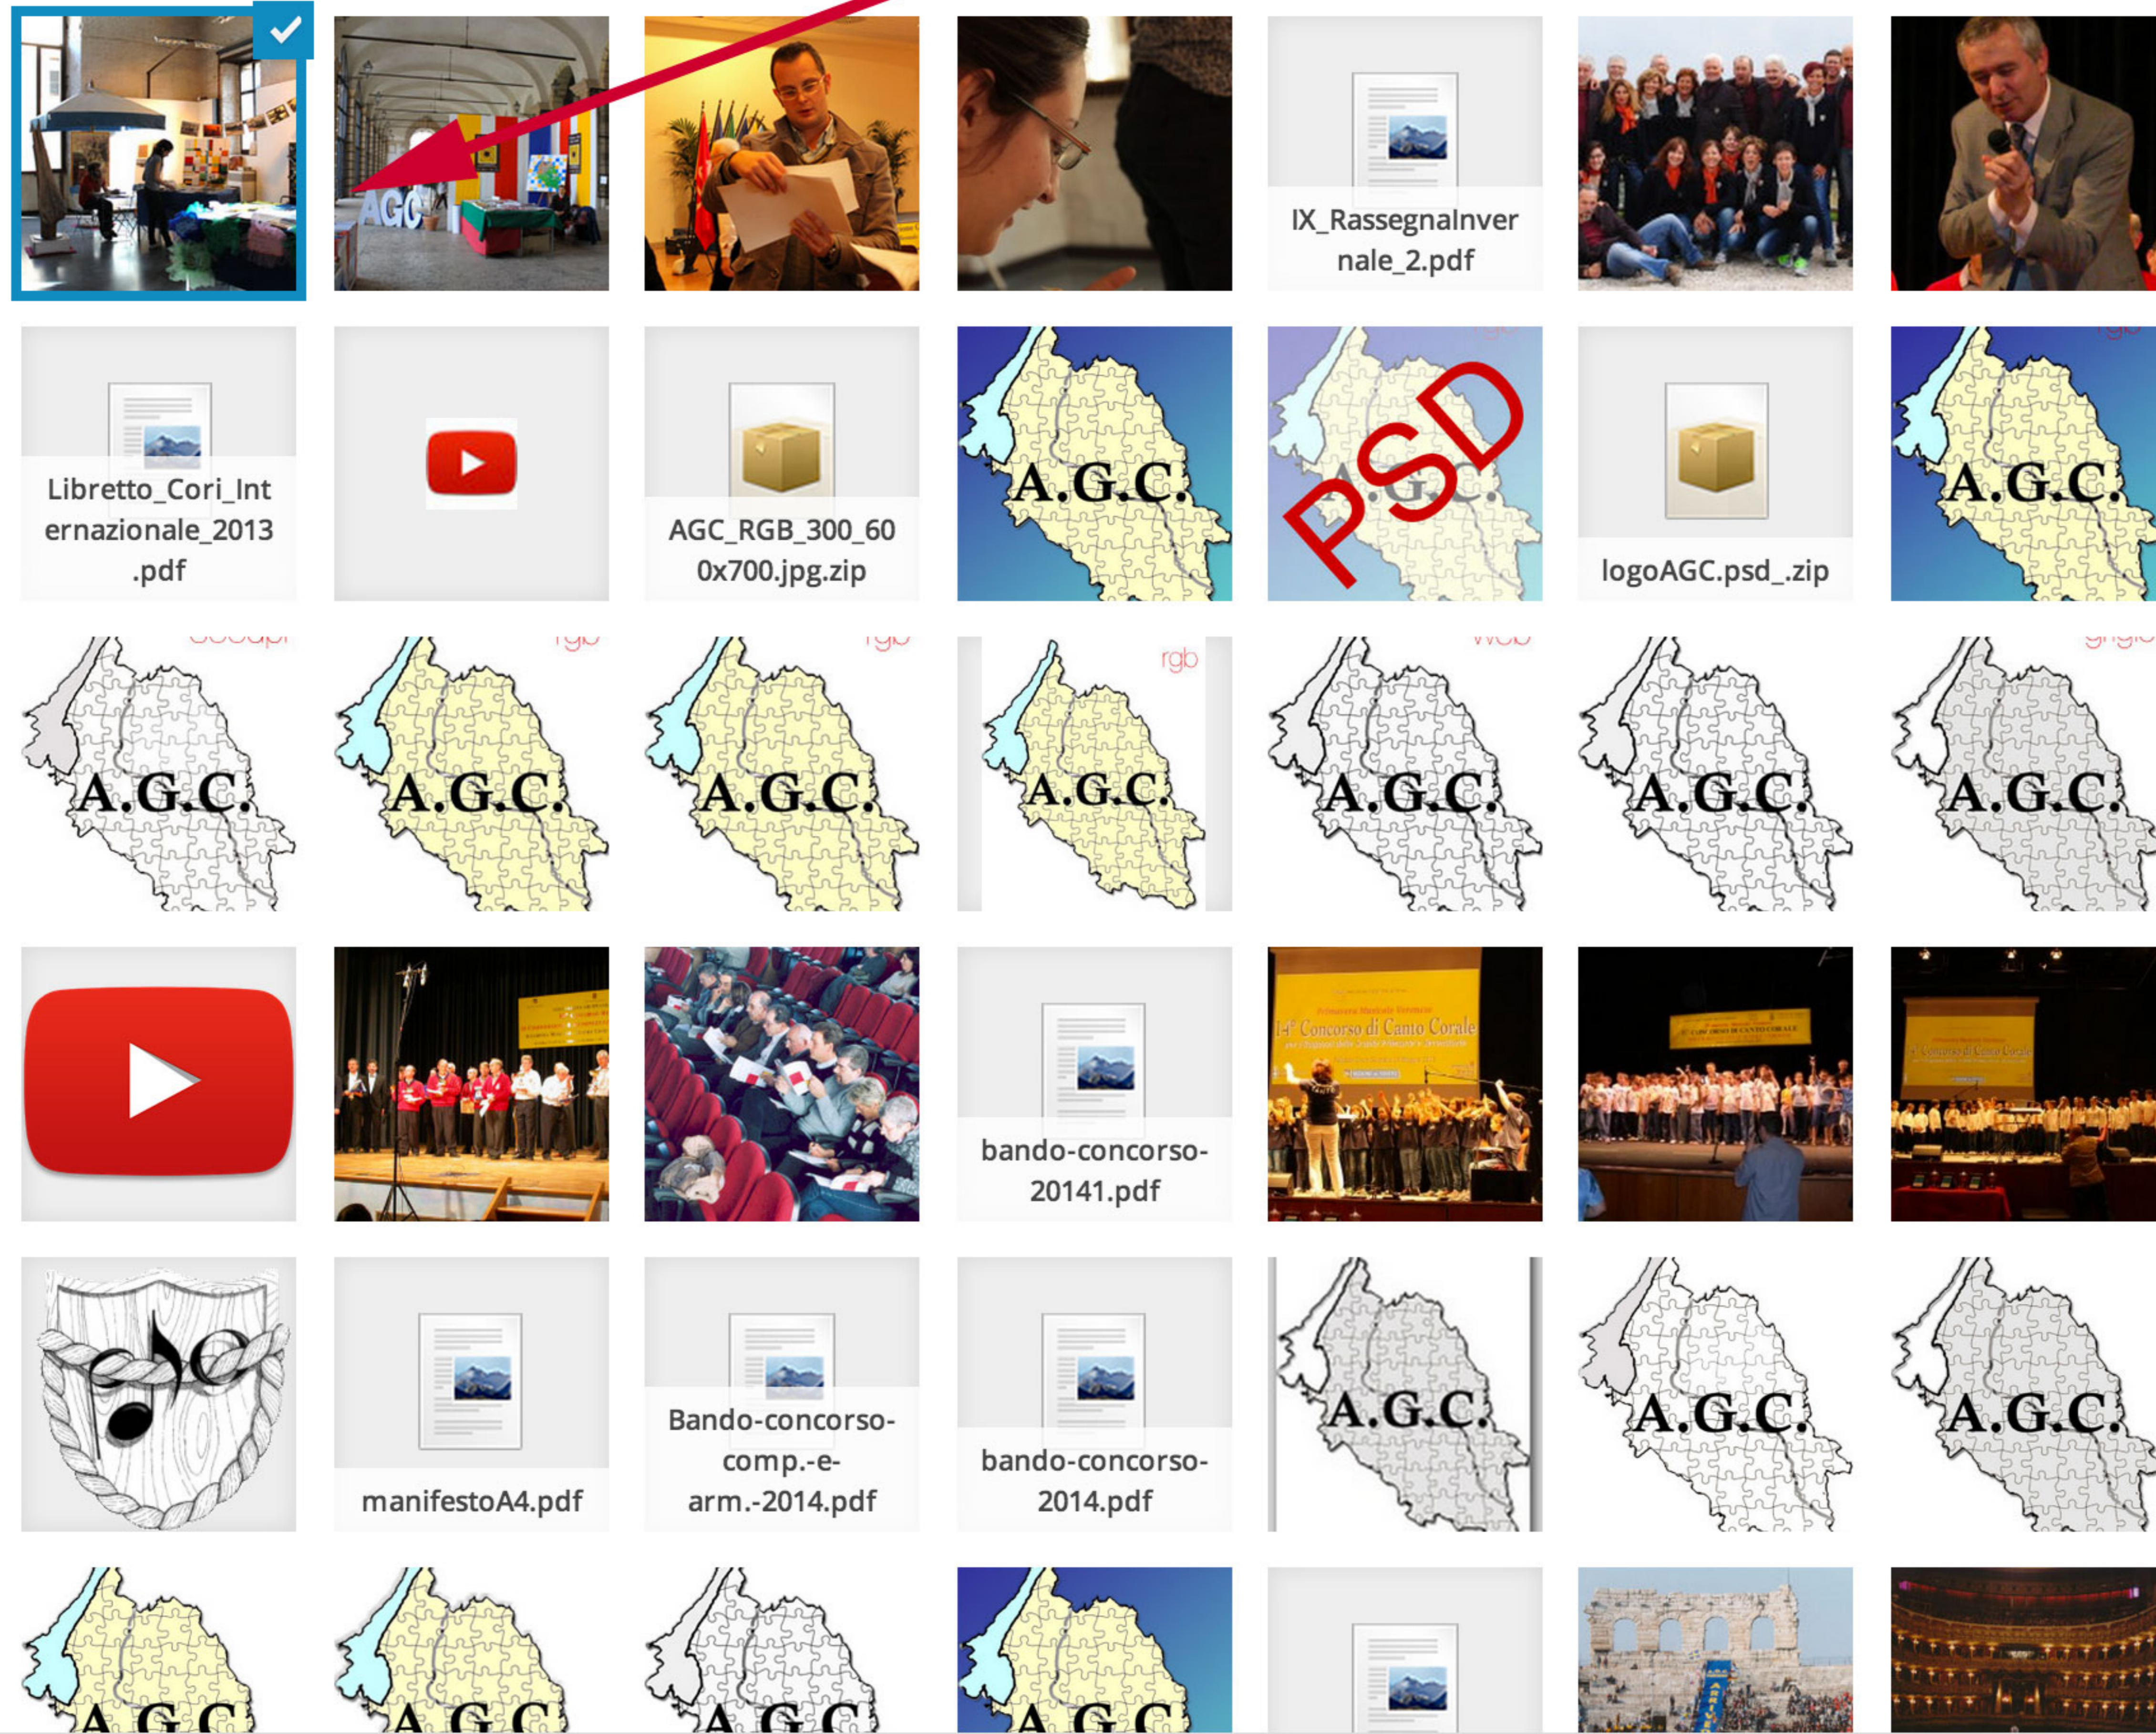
AGC

IX_RassegnaInvernale_2.pdf

Libretto_Cori_Internazionale_2013.pdf

AGC_RGB_300_600x700.jpg.zip

A.G.C.

PSD

A.G.C.

logoAGC.psd_.zip

A.G.C.

A.G.C.

rgb

A.G.C.

rgb

A.G.C.

rgb

A.G.C.

web

A.G.C.

A.G.C.

A.G.C.

14° Concorso di Canto Corale

bando-concorso-20141.pdf

manifestoA4.pdf

Bando-concorso-comp.-e-arm.-2014.pdf

bando-concorso-2014.pdf

A.G.C.

A.G.C.

A.G.C.